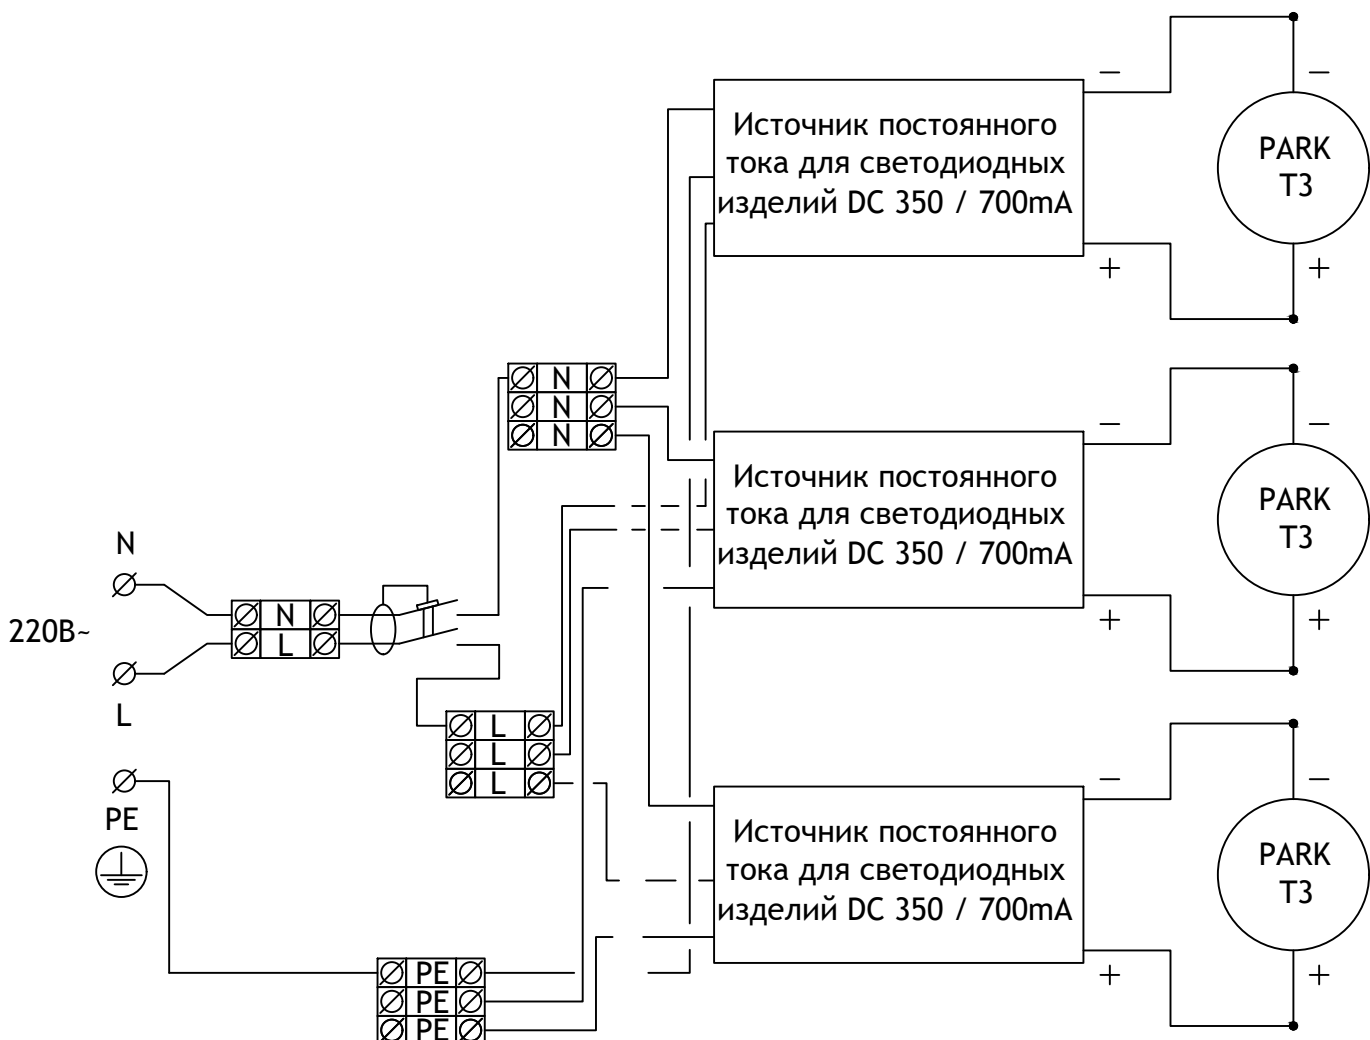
Источник постоянного тока для светодиодных изделий DC 350 / 700mA

–
+

–
+

PARK
T3

N
N
N

Источник постоянного тока для светодиодных изделий DC 350 / 700mA

–
+

–
+

PARK
T3

N

220B~

L

N
L

L
L
L

PE

Источник постоянного тока для светодиодных изделий DC 350 / 700mA

–
+

–
+

PARK
T3

PE
PE
PE